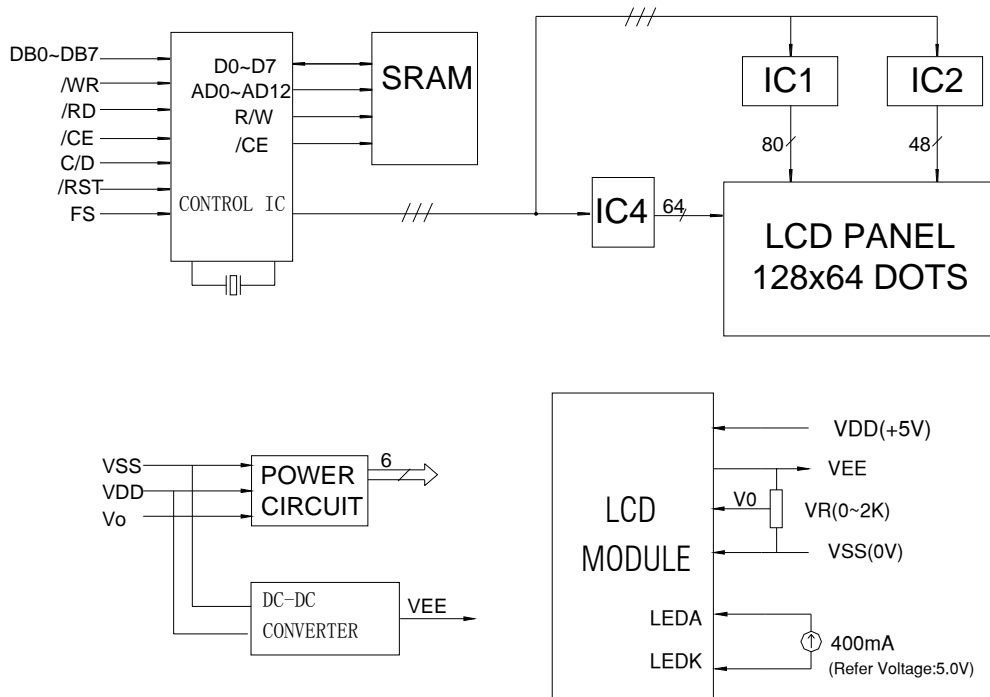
DB0~DB7
/WR
/RD
/CE
C/D
/RST
FS
D0~D7
AD0~AD12
R/W
/CE
CONTROL IC
SRAM
IC1
IC2
80
48
IC4
64
LCD PANEL
128x64 DOTS

VSS
VDD
Vo
POWER CIRCUIT
6
DC-DC CONVERTER
VEE

LCD MODULE
VDD(+5V)
VEE
V0
VR(0~2K)
VSS(0V)
LEDA
LEDK
400mA
(Refer Voltage:5.0V)